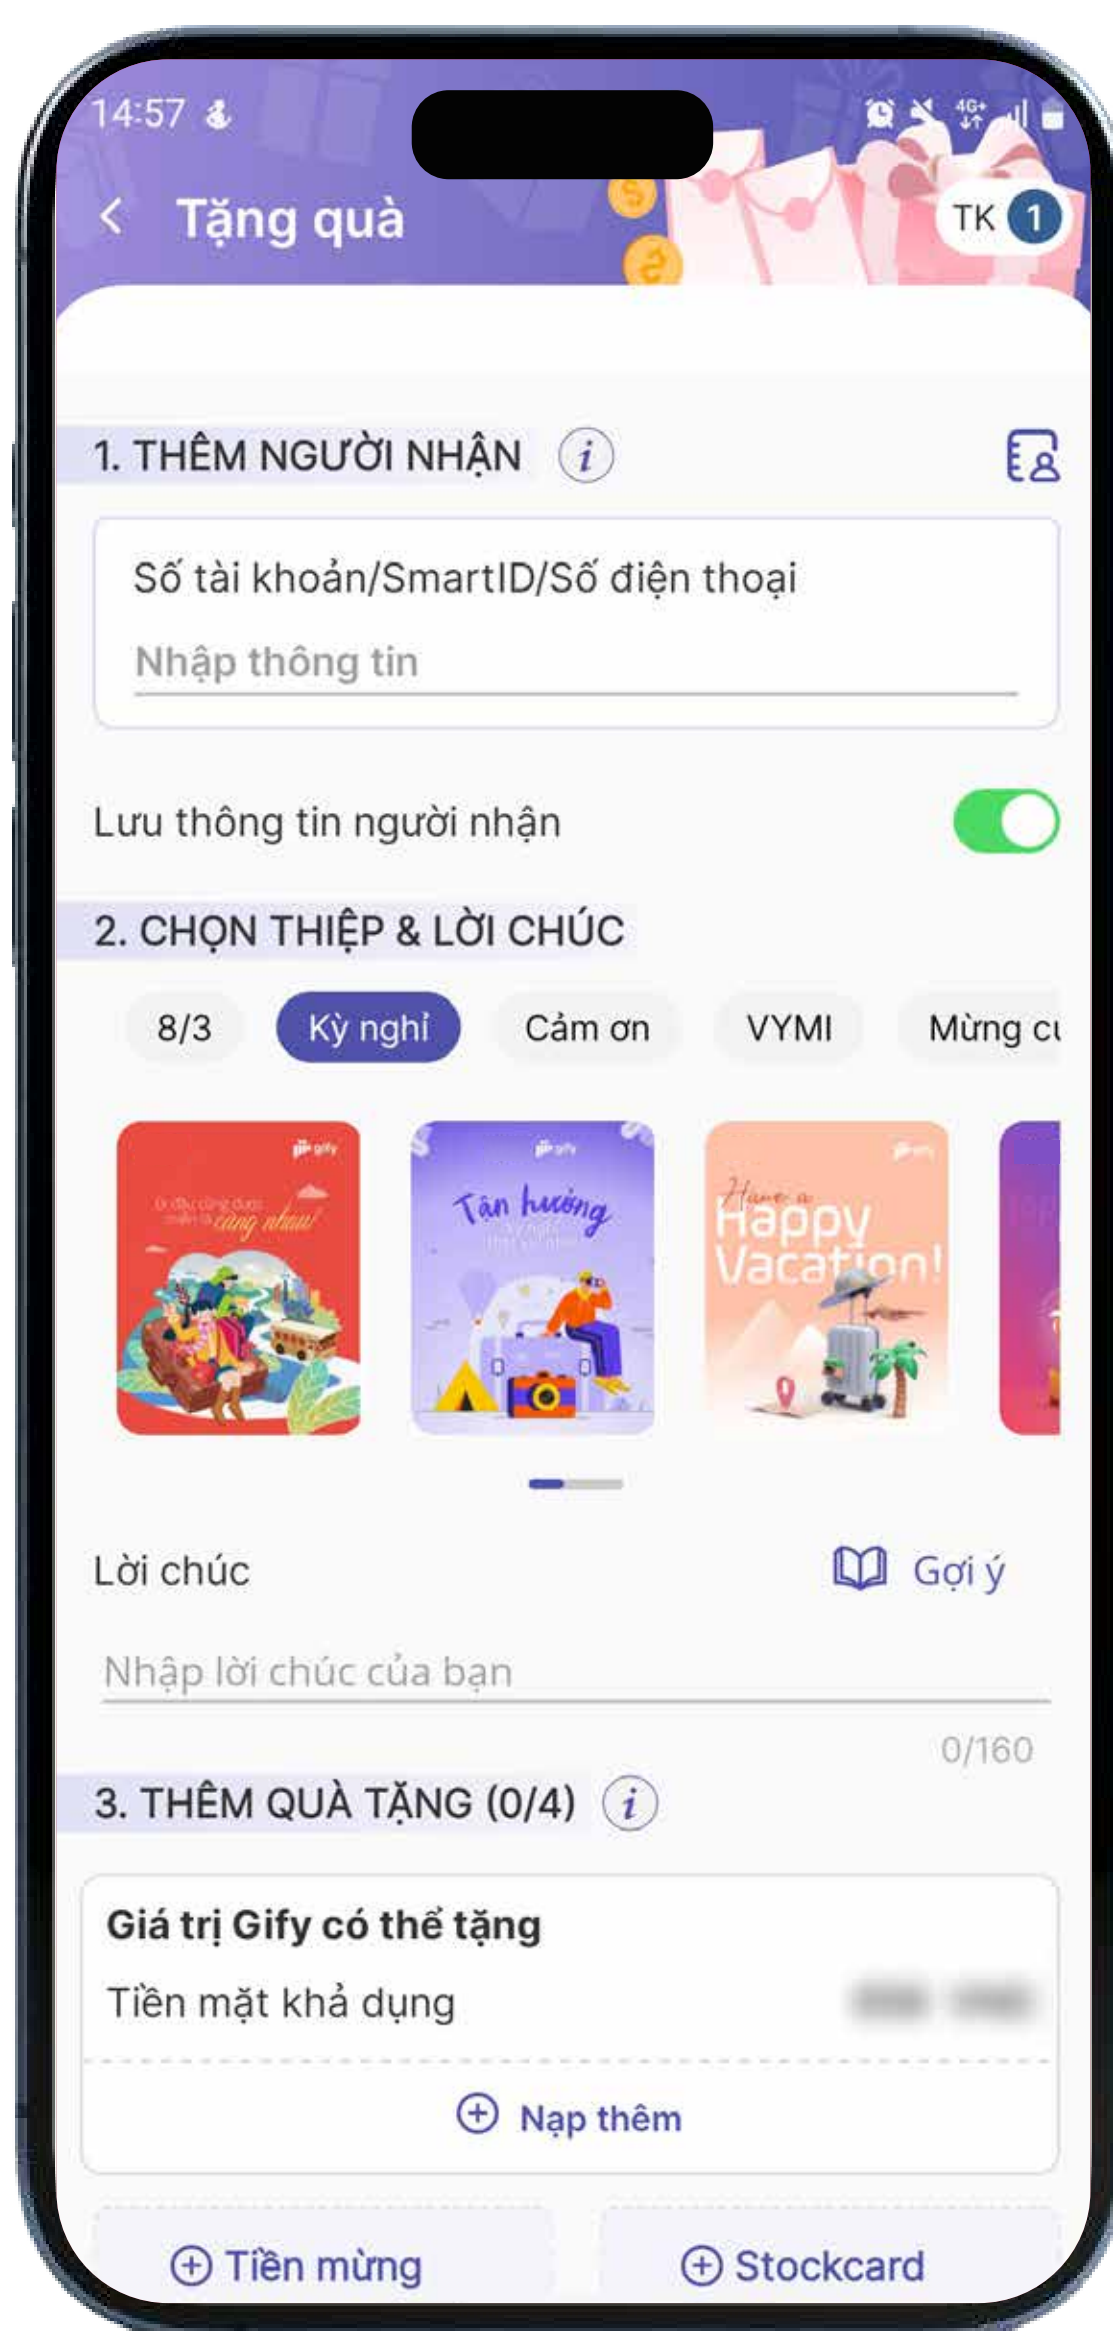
14:57

Tặng quà

TK 1

1. THÊM NGƯỜI NHẬN

Số tài khoản/SmartID/Số điện thoại

Nhập thông tin

Lưu thông tin người nhận

2. CHỌN THIỆP & LỜI CHÚC

8/3 Kỳ nghỉ Cảm ơn VYMI Mừng c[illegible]

gify

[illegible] cùng nhau!

gify

Tận hưởng

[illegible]

Have a Happy Vacation!

Lời chúc

Gợi ý

Nhập lời chúc của bạn

0/160

3. THÊM QUÀ TẶNG (0/4)

Giá trị Gify có thể tặng

Tiền mặt khả dụng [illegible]

Nạp thêm

Tiền mừng

Stockcard